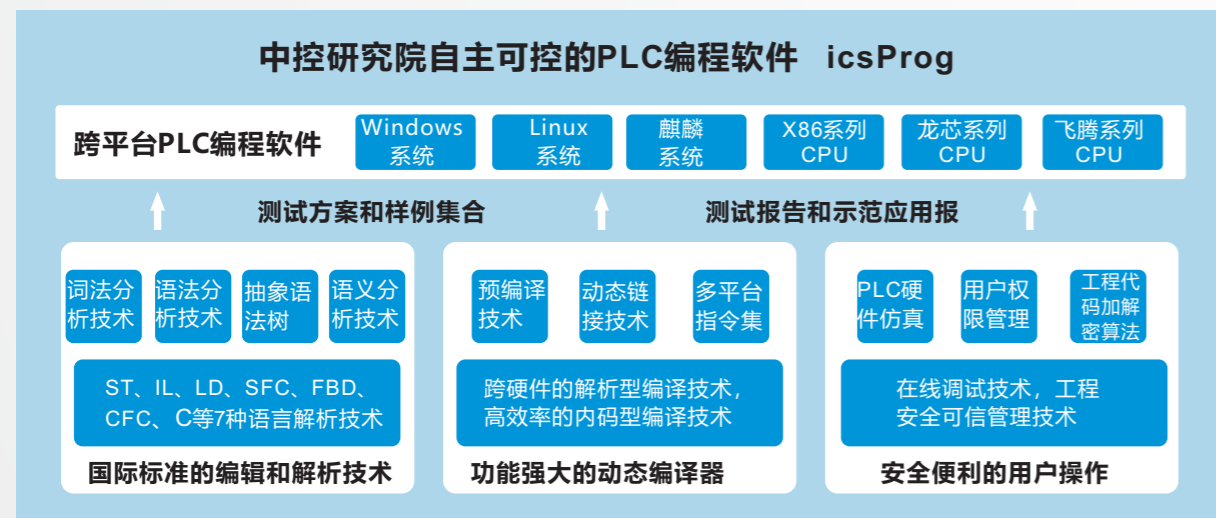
中控研究院自主可控的PLC编程软件 icsProg

跨平台PLC编程软件

Windows 系统

Linux 系统

麒麟 系统

X86系列 CPU

龙芯系列 CPU

飞腾系列 CPU

测试方案和样例集合

测试报告和示范应用报

词法分析技术

语法分析技术

抽象语法树

语义分析技术

ST、IL、LD、SFC、FBD、CFC、C等7种语言解析技术

国际标准的编辑和解析技术

预编译技术

动态链接技术

多平台指令集

跨硬件的解析型编译技术，高效率的内码型编译技术

功能强大的动态编译器

PLC硬件仿真

用户权限管理

工程代码加解密算法

在线调试技术，工程安全可信管理技术

安全便利的用户操作